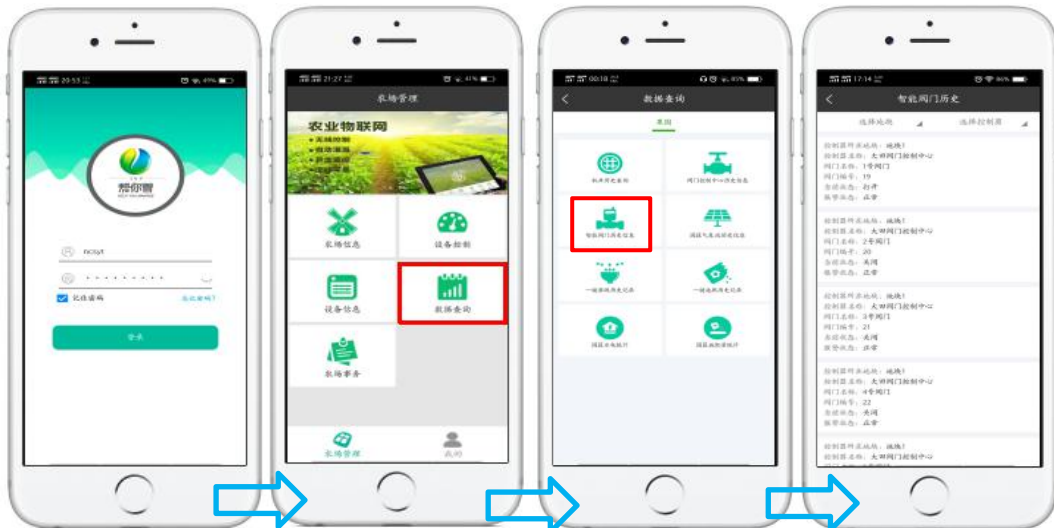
20:53 49%

帮你管

ncsyt

••••••••••

记住密码 忘记密码?

登录

21:27 41%

农场管理

农业物联网

农场信息

设备控制

设备信息

数据查询

农场事务

农场管理

我的

00:18 93%

数据查询

查询

机井历史查询

阀门控制中心历史信息

智能阀门历史信息

园区气象站历史信息

一键灌溉历史记录

一键施肥历史记录

园区出水统计

园区施肥量统计

17:14 96%

智能阀门历史

选择站点

选择控制器

控制器所在站点：站场1
控制器名称：大田阀门控制中心
阀门名称：1号阀门
阀门编号：19
当前状态：打开
报警状态：正常

控制器所在站点：站场1
控制器名称：大田阀门控制中心
阀门名称：2号阀门
阀门编号：20
当前状态：关闭
报警状态：正常

控制器所在站点：站场1
控制器名称：大田阀门控制中心
阀门名称：3号阀门
阀门编号：21
当前状态：关闭
报警状态：正常

控制器所在站点：站场1
控制器名称：大田阀门控制中心
阀门名称：4号阀门
阀门编号：22
当前状态：关闭
报警状态：正常

控制器所在站点：站场1
控制器名称：大田阀门控制中心